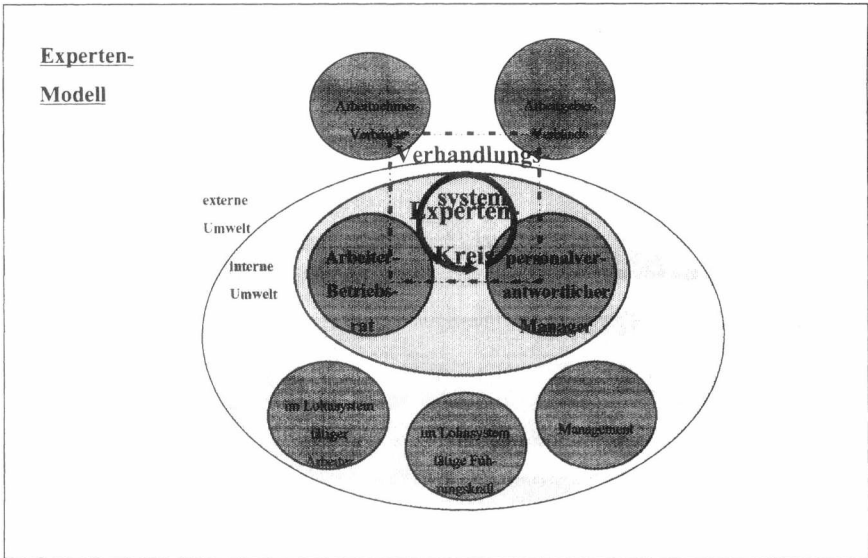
Experten-

Modell

Arbeitnehmer-Verbände

Arbeitgeber-Verbände

Verhandlungs-

system

externe Umwelt

Experten-

Kreis

Interne Umwelt

Arbeiter-Betriebsrat

personalverantwortlicher Manager

im Lohnsystem tätiger Arbeiter

im Lohnsystem tätige Führungskraft

Management